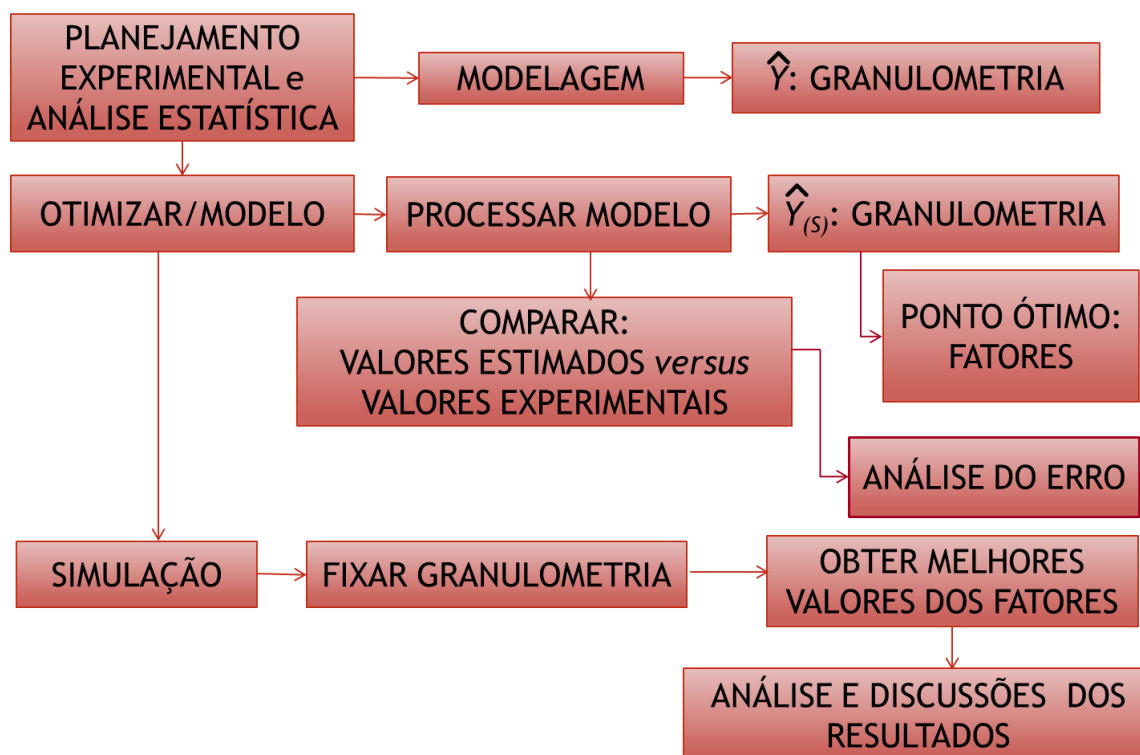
PLANEJAMENTO EXPERIMENTAL e ANÁLISE ESTATÍSTICA

MODELAGEM

$\hat{Y}$: GRANULOMETRIA

OTIMIZAR/MODELO

PROCESSAR MODELO

$\hat{Y}_{(S)}$: GRANULOMETRIA

COMPARAR: VALORES ESTIMADOS *versus* VALORES EXPERIMENTAIS

PONTO ÓTIMO: FATORES

ANÁLISE DO ERRO

SIMULAÇÃO

FIXAR GRANULOMETRIA

OBTER MELHORES VALORES DOS FATORES

ANÁLISE E DISCUSSÕES DOS RESULTADOS